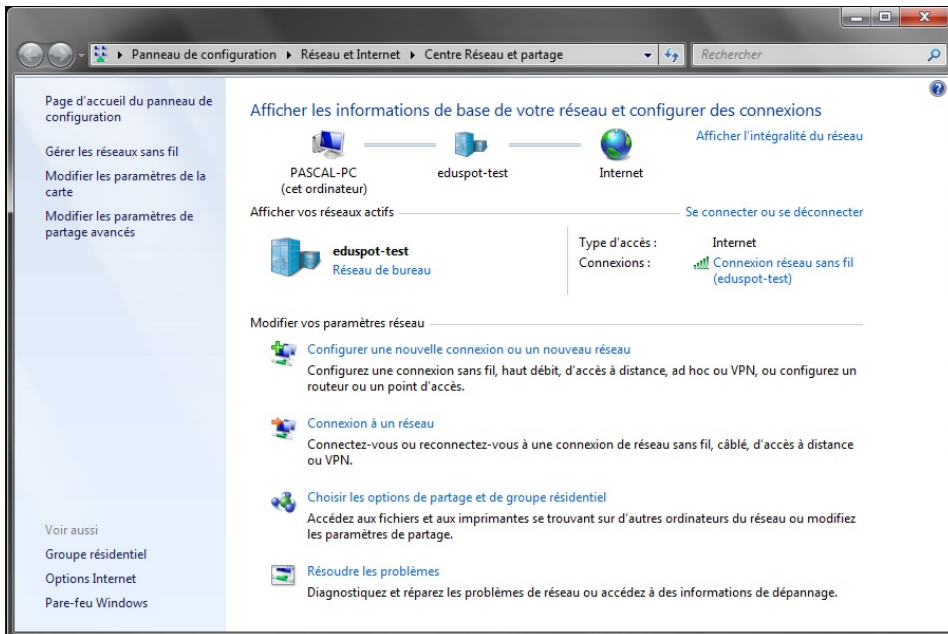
Panneau de configuration ▸ Réseau et Internet ▸ Centre Réseau et partage

Rechercher

Page d'accueil du panneau de configuration

Gérer les réseaux sans fil

Modifier les paramètres de la carte

Modifier les paramètres de partage avancés

Voir aussi

Groupe résidentiel

Options Internet

Pare-feu Windows

Afficher les informations de base de votre réseau et configurer des connexions

Afficher l'intégralité du réseau

PASCAL-PC (cet ordinateur)

eduspot-test

Internet

Afficher vos réseaux actifs

Se connecter ou se déconnecter

eduspot-test

Réseau de bureau

Type d'accès : Internet

Connexions : Connexion réseau sans fil (eduspot-test)

Modifier vos paramètres réseau

Configurer une nouvelle connexion ou un nouveau réseau

Configurez une connexion sans fil, haut débit, d'accès à distance, ad hoc ou VPN, ou configurez un routeur ou un point d'accès.

Connexion à un réseau

Connectez-vous ou reconnectez-vous à une connexion de réseau sans fil, câblé, d'accès à distance ou VPN.

Choisir les options de partage et de groupe résidentiel

Accédez aux fichiers et aux imprimantes se trouvant sur d'autres ordinateurs du réseau ou modifiez les paramètres de partage.

Résoudre les problèmes

Diagnostiquez et réparez les problèmes de réseau ou accédez à des informations de dépannage.